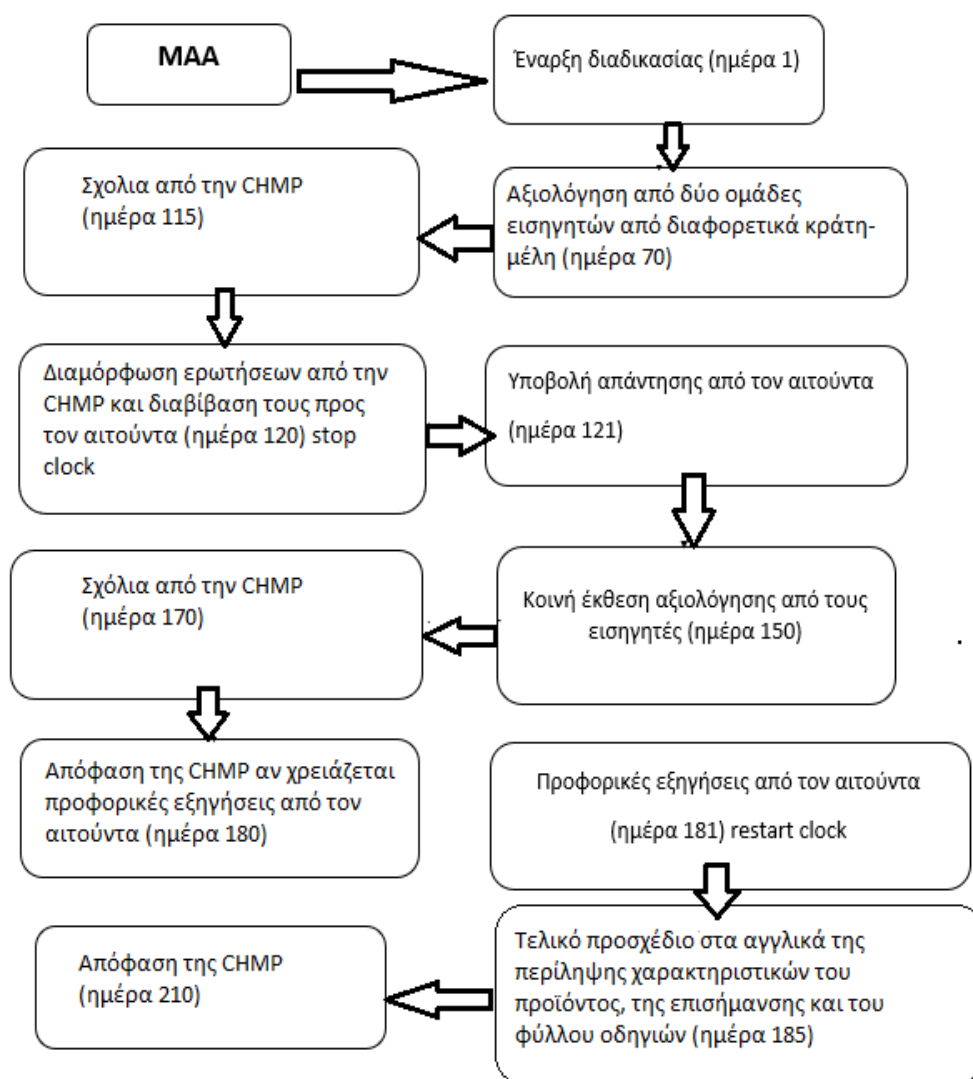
MAA

Έναρξη διαδικασίας (ημέρα 1)

Αξιολόγηση από δύο ομάδες εισηγητών από διαφορετικά κράτημέλη (ημέρα 70)

Σχολια από την CHMP (ημέρα 115)

Διαμόρφωση ερωτήσεων από την CHMP και διαβίβαση τους προς τον αιτούντα (ημέρα 120) stop clock

Υποβολή απάντησης από τον αιτούντα

(ημέρα 121)

Κοινή έκθεση αξιολόγησης από τους εισηγητές (ημέρα 150)

Σχόλια από την CHMP (ημέρα 170)

Απόφαση της CHMP αν χρειάζεται προφορικές εξηγήσεις από τον αιτούντα (ημέρα 180)

Προφορικές εξηγήσεις από τον αιτούντα

(ημέρα 181) restart clock

Τελικό προσχέδιο στα αγγλικά της περίληψης χαρακτηριστικών του προϊόντος, της επισήμανσης και του φύλλου οδηγιών (ημέρα 185)

Απόφαση της CHMP (ημέρα 210)